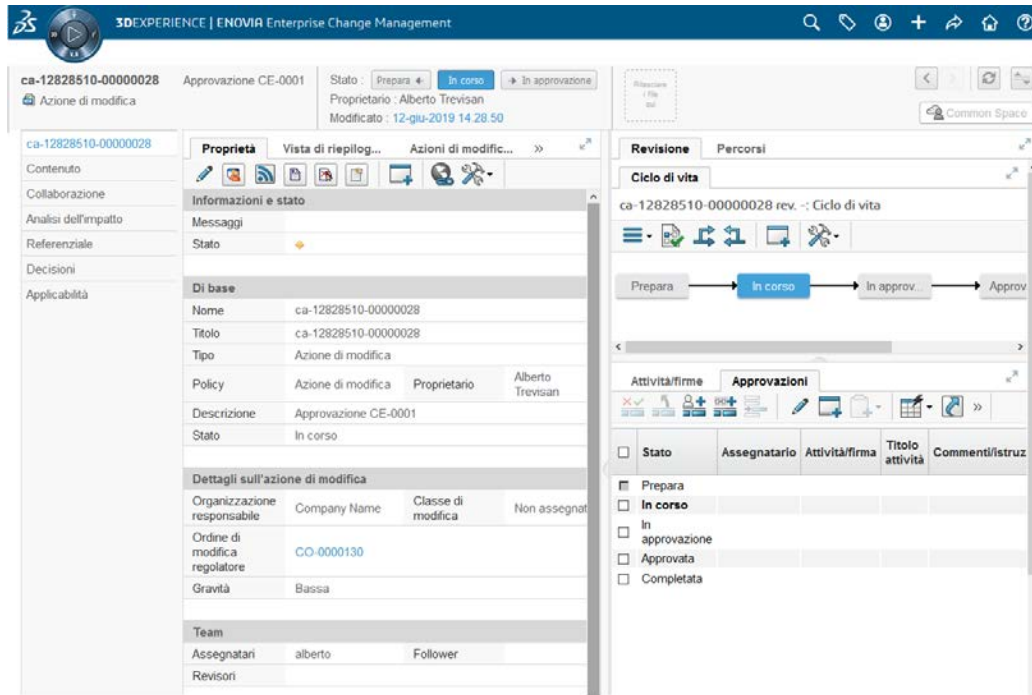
3DEXPERIENCE | ENOVIA Enterprise Change Management

ca-12828510-00000028
Azione di modifica

Approvazione CE-0001

Stato : Prepara In corso In approvazione
Proprietario : Alberto Trevisan
Modificato : 12-giu-2019 14.28.50

Rilasciare i file qui

Common Space

ca-12828510-00000028
Contenuto
Collaborazione
Analisi dell'impatto
Referenziale
Decisioni
Applicabilità

Proprietà | Vista di riepilog... | Azioni di modific... | »

Informazioni e stato

| | |
|---|---|
| Messaggi | |
| Stato | |

Di base

| | | | |
|---|---|---|---|
| Nome | ca-12828510-00000028 | | |
| Titolo | ca-12828510-00000028 | | |
| Tipo | Azione di modifica | | |
| Policy | Azione di modifica | Proprietario | Alberto Trevisan |
| Descrizione | Approvazione CE-0001 | | |
| Stato | In corso | | |

Dettagli sull'azione di modifica

| | | | |
|---|---|---|---|
| Organizzazione responsabile | Company Name | Classe di modifica | Non assegnat |
| Ordine di modifica regolatore | CO-0000130 | | |
| Gravità | Bassa | | |

Team

| | | | |
|---|---|---|---|
| Assegnatari | alberto | Follower | |
| Revisori | | | |

Revisione | Percorsi

Ciclo di vita

ca-12828510-00000028 rev. -: Ciclo di vita

Prepara → In corso → In approv... → Approv

Attività/firme | Approvazioni

| | Stato | Assegnatario | Attività/firma | Titolo attività | Commenti/istruz |
|---|---|---|---|---|---|
| | Prepara | | | | |
| | In corso | | | | |
| | In approvazione | | | | |
| | Approvata | | | | |
| | Completata | | | | |